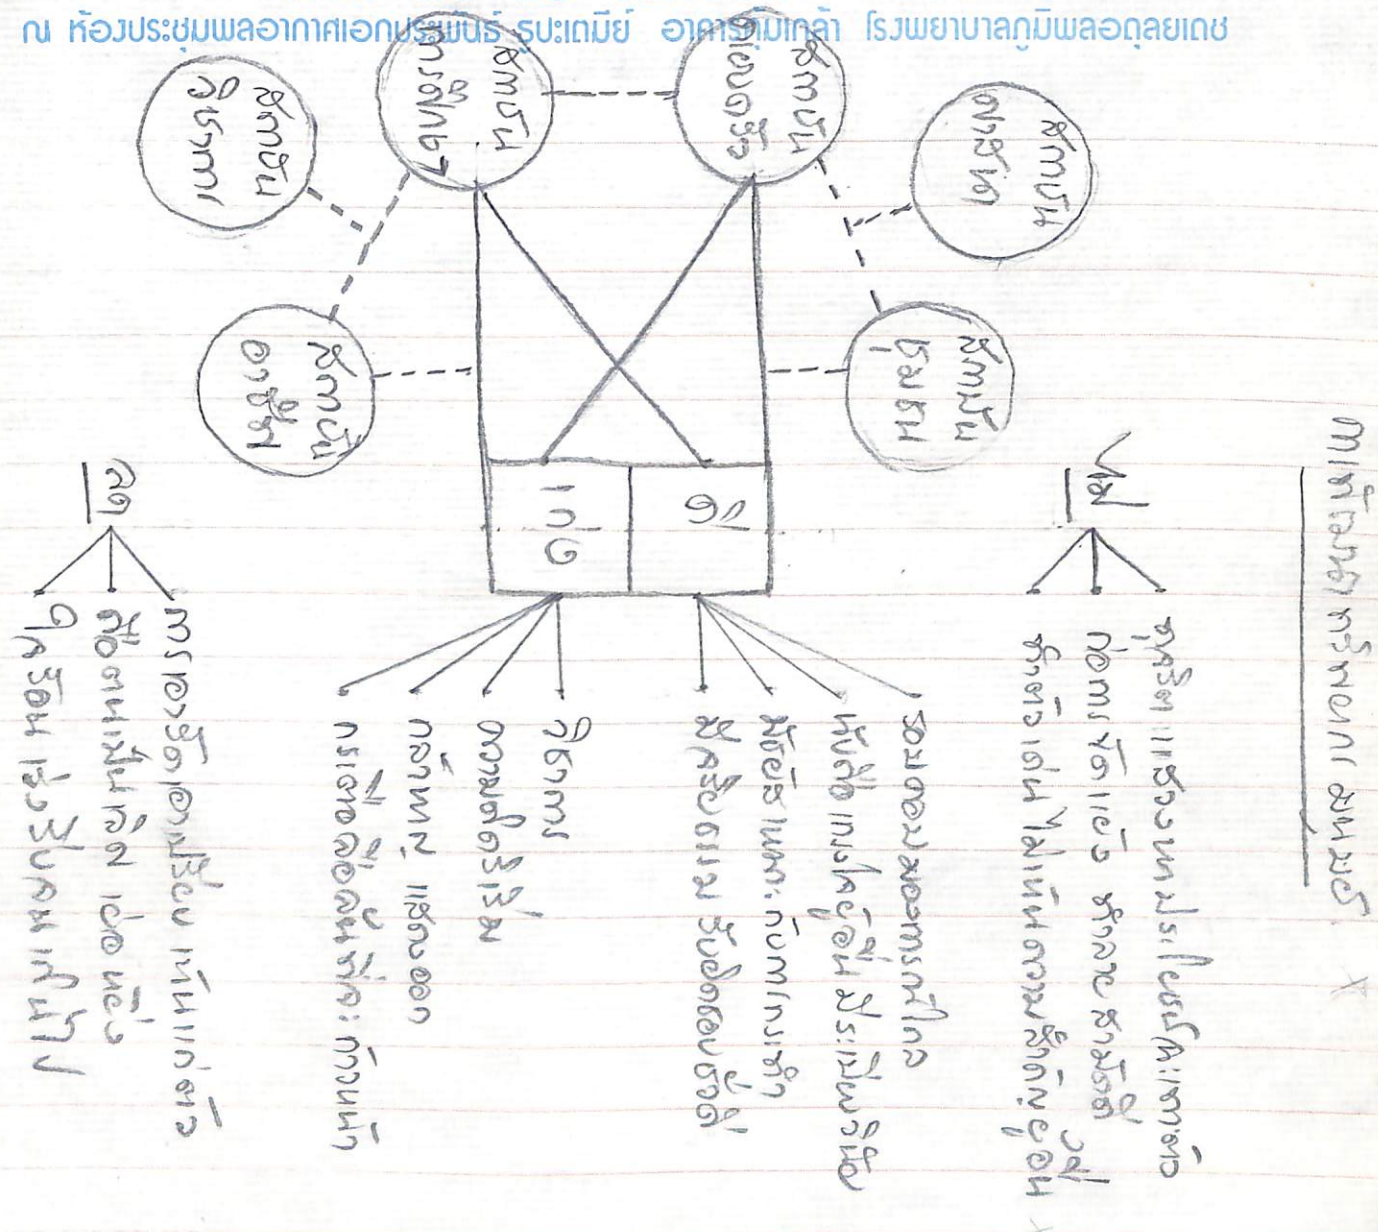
ณ ห้องประชุมพลอากาศเอกประพันธ์ ธูปะเตมีย์ อาคารเฉลิมเกล้า โรงพยาบาลภูมิพลอดุลยเดช

สัมพันธภาพ
สัมพันธ์ครอบครัว
สัมพันธ์ผู้ป่วย
สัมพันธ์ชุมชน
สัมพันธ์ผู้ป่วยอื่น
สัมพันธ์ญาติ
สัมพันธ์บุคลากร

ผู้ป่วย
ญาติ

ปฏิบัติตนเป็นแบบอย่าง
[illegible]
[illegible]

ลด
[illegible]
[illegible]
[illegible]

เพิ่ม
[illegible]
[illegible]
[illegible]